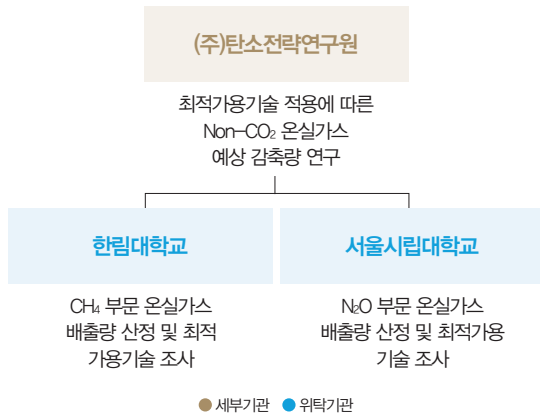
(주)탄소전략연구원

최적가용기술 적용에 따른 Non-$CO_2$ 온실가스 예상 감축량 연구

한림대학교

$CH_4$ 부문 온실가스 배출량 산정 및 최적 가용기술 조사

서울시립대학교

$N_2O$ 부문 온실가스 배출량 산정 및 최적가용 기술 조사

● 세부기관 ● 위탁기관